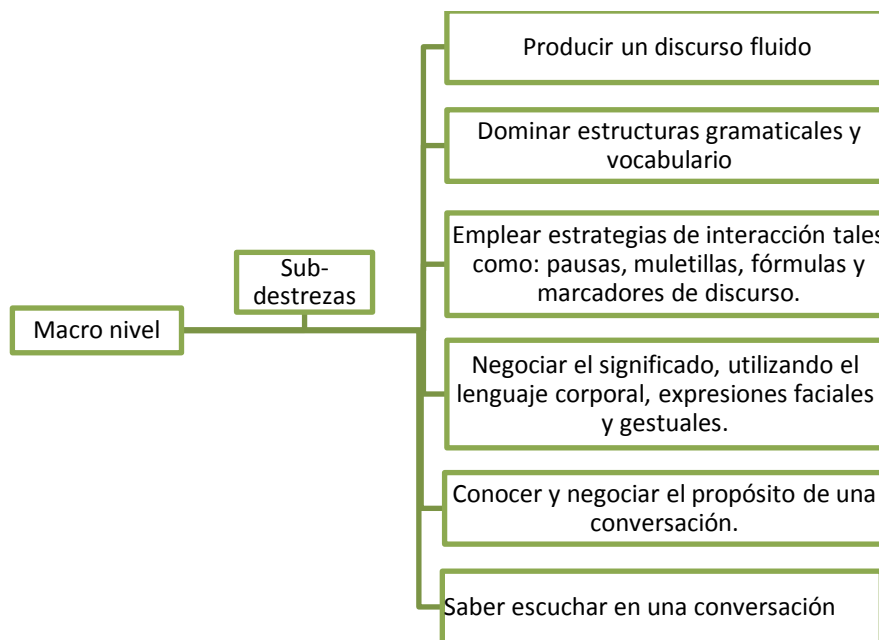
Macro nivel

Sub-destrezas

Producir un discurso fluido

Dominar estructuras gramaticales y vocabulario

Emplear estrategias de interacción tales como: pausas, muletillas, fórmulas y marcadores de discurso.

Negociar el significado, utilizando el lenguaje corporal, expresiones faciales y gestuales.

Conocer y negociar el propósito de una conversación.

Saber escuchar en una conversación